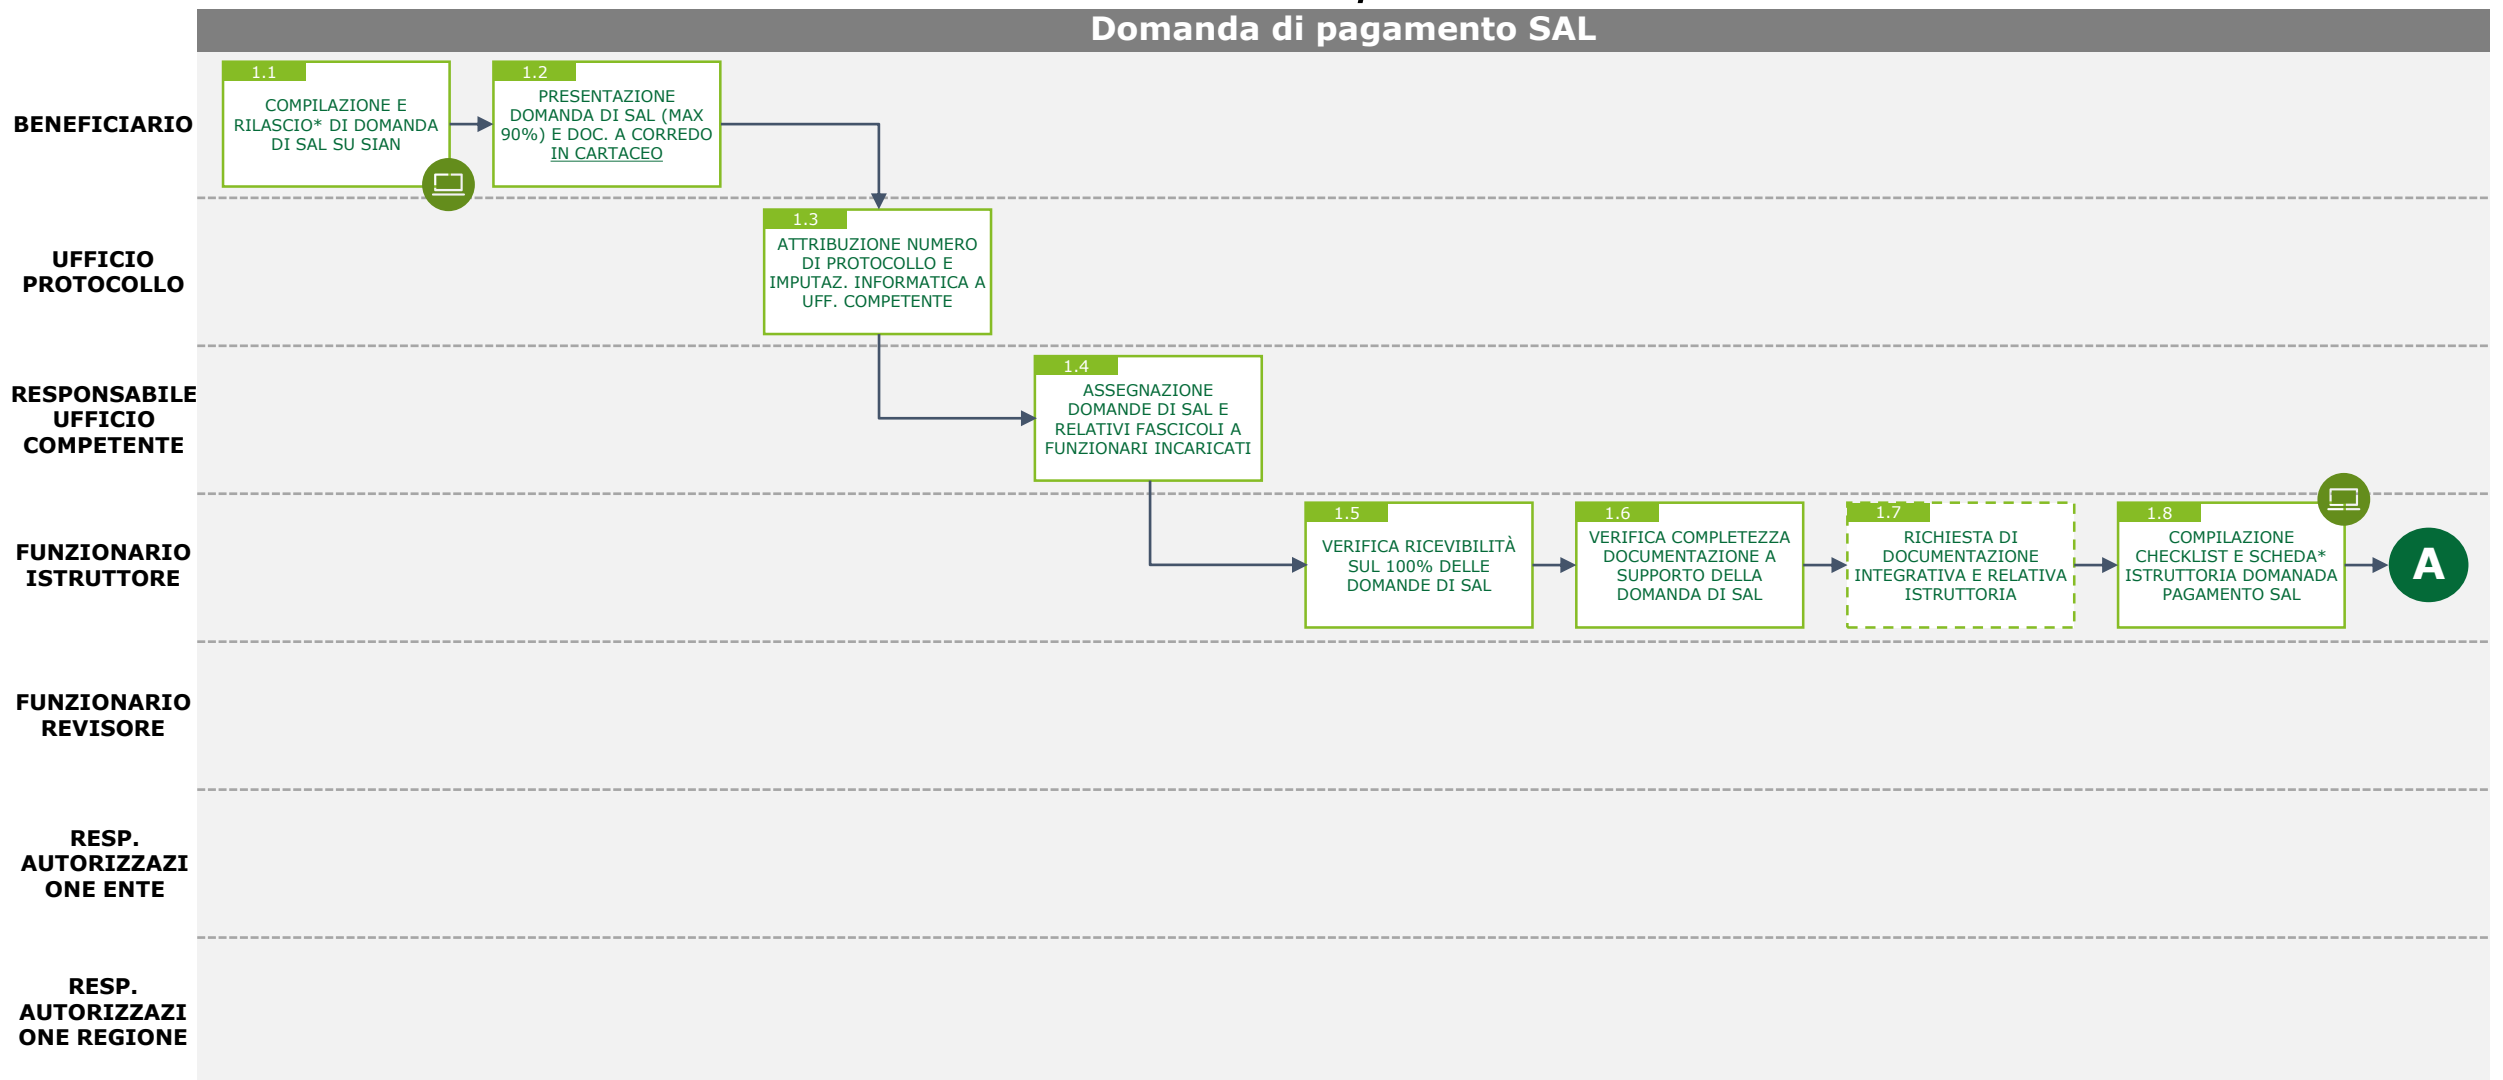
Domanda di pagamento SAL

BENEFICIARIO

1.1
COMPILAZIONE E RILASCIO* DI DOMANDA DI SAL SU SIAN

1.2
PRESENTAZIONE DOMANDA DI SAL (MAX 90%) E DOC. A CORREDO IN CARTACEO

UFFICIO PROTOCOLLO

1.3
ATTRIBUZIONE NUMERO DI PROTOCOLLO E IMPUTAZ. INFORMATICA A UFF. COMPETENTE

RESPONSABILE UFFICIO COMPETENTE

1.4
ASSEGNAZIONE DOMANDE DI SAL E RELATIVI FASCICOLI A FUNZIONARI INCARICATI

FUNZIONARIO ISTRUTTORE

1.5
VERIFICA RICEVIBILITÀ SUL 100% DELLE DOMANDE DI SAL

1.6
VERIFICA COMPLETEZZA DOCUMENTAZIONE A SUPPORTO DELLA DOMANDA DI SAL

1.7
RICHIESTA DI DOCUMENTAZIONE INTEGRATIVA E RELATIVA ISTRUTTORIA

1.8
COMPILAZIONE CHECKLIST E SCHEDA* ISTRUTTORIA DOMANADA PAGAMENTO SAL

A

FUNZIONARIO REVISORE

RESP. AUTORIZZAZI ONE ENTE

RESP. AUTORIZZAZI ONE REGIONE